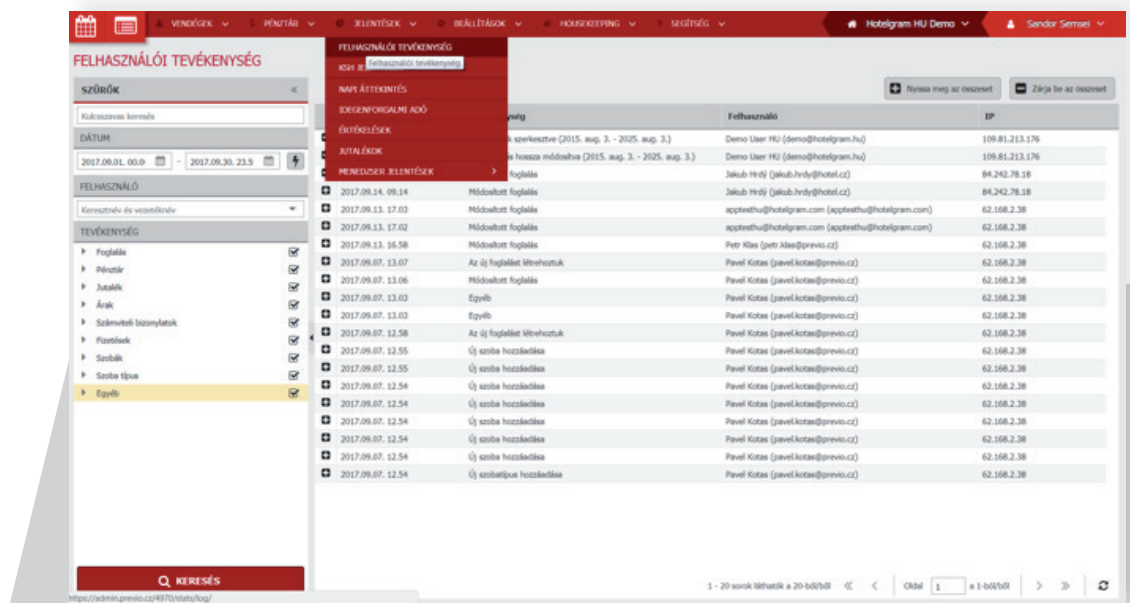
VENDÉGEK PÉNZTÁR JELENTÉSEK BEÁLLÍTÁSOK HOUSEKEEPING SEGÍTSÉG Hotelgram HU Demo Sandor Semsei

FELHASZNÁLÓI TEVÉKENYSÉG

FELHASZNÁLÓI TEVÉKENYSÉG
KSH JE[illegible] Felhasználói tevékenység
NAPI ÁTTEKINTÉS
IDEGENFORGALMI ADÓ
ÉRTÉKELÉSEK
JUTALÉKOK
MENEDZSER JELENTÉSEK

SZŰRŐK
Kulcsszavas keresés
DÁTUM
2017.09.01. 00.0 - 2017.09.30. 23.5
FELHASZNÁLÓ
Keresztnév és vezetéknév
TEVÉKENYSÉG
Foglalás
Pénztár
Jutalék
Árak
Számviteli bizonylatok
Fizetések
Szobák
Szoba típus
Egyéb

Nyissa meg az összeset Zárja be az összeset

| | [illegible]ység | Felhasználó | IP |
|---|---|---|---|
| | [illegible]k szerkesztve (2015. aug. 3. - 2025. aug. 3.) | Demo User HU (demo@hotelgram.hu) | 109.81.213.176 |
| | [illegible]s hossza módosítva (2015. aug. 3. - 2025. aug. 3.) | Demo User HU (demo@hotelgram.hu) | 109.81.213.176 |
| | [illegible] foglalás | Jakub Hrdý (jakub.hrdy@hotel.cz) | 84.242.78.18 |
| 2017.09.14. 09.14 | Módosított foglalás | Jakub Hrdý (jakub.hrdy@hotel.cz) | 84.242.78.18 |
| 2017.09.13. 17.03 | Módosított foglalás | apptesthu@hotelgram.com (apptesthu@hotelgram.com) | 62.168.2.38 |
| 2017.09.13. 17.02 | Módosított foglalás | apptesthu@hotelgram.com (apptesthu@hotelgram.com) | 62.168.2.38 |
| 2017.09.13. 16.58 | Módosított foglalás | Petr Klas (petr.klas@previo.cz) | 62.168.2.38 |
| 2017.09.07. 13.07 | Az új foglalást létrehoztuk | Pavel Kotas (pavel.kotas@previo.cz) | 62.168.2.38 |
| 2017.09.07. 13.06 | Módosított foglalás | Pavel Kotas (pavel.kotas@previo.cz) | 62.168.2.38 |
| 2017.09.07. 13.03 | Egyéb | Pavel Kotas (pavel.kotas@previo.cz) | 62.168.2.38 |
| 2017.09.07. 13.03 | Egyéb | Pavel Kotas (pavel.kotas@previo.cz) | 62.168.2.38 |
| 2017.09.07. 12.58 | Az új foglalást létrehoztuk | Pavel Kotas (pavel.kotas@previo.cz) | 62.168.2.38 |
| 2017.09.07. 12.55 | Új szoba hozzáadása | Pavel Kotas (pavel.kotas@previo.cz) | 62.168.2.38 |
| 2017.09.07. 12.55 | Új szoba hozzáadása | Pavel Kotas (pavel.kotas@previo.cz) | 62.168.2.38 |
| 2017.09.07. 12.54 | Új szoba hozzáadása | Pavel Kotas (pavel.kotas@previo.cz) | 62.168.2.38 |
| 2017.09.07. 12.54 | Új szoba hozzáadása | Pavel Kotas (pavel.kotas@previo.cz) | 62.168.2.38 |
| 2017.09.07. 12.54 | Új szoba hozzáadása | Pavel Kotas (pavel.kotas@previo.cz) | 62.168.2.38 |
| 2017.09.07. 12.54 | Új szoba hozzáadása | Pavel Kotas (pavel.kotas@previo.cz) | 62.168.2.38 |
| 2017.09.07. 12.54 | Új szoba hozzáadása | Pavel Kotas (pavel.kotas@previo.cz) | 62.168.2.38 |
| 2017.09.07. 12.54 | Új szobatípus hozzáadása | Pavel Kotas (pavel.kotas@previo.cz) | 62.168.2.38 |

KERESÉS
https://admin.previo.cz/4970/stats/log/

1 - 20 sorok láthatók a 20-ból/ből Oldal 1 a 1-ból/ből